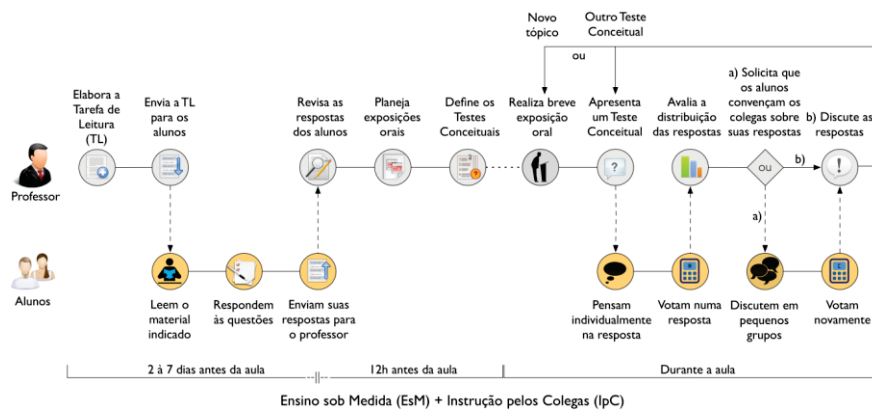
Novo tópico

Outro Teste Conceitual

ou

Elabora a Tarefa de Leitura (TL)

Envia a TL para os alunos

Revisa as respostas dos alunos

Planeja exposições orais

Define os Testes Conceituais

Realiza breve exposição oral

Apresenta um Teste Conceitual

Avalia a distribuição das respostas

a) Solicita que os alunos convençam os colegas sobre suas respostas

b) Discute as respostas

Professor

OU

b)

a)

Alunos

Leem o material indicado

Respondem às questões

Enviam suas respostas para o professor

Pensam individualmente na resposta

Votam numa resposta

Discutem em pequenos grupos

Votam novamente

2 à 7 dias antes da aula

12h antes da aula

Durante a aula

Ensino sob Medida (EsM) + Instrução pelos Colegas (IpC)